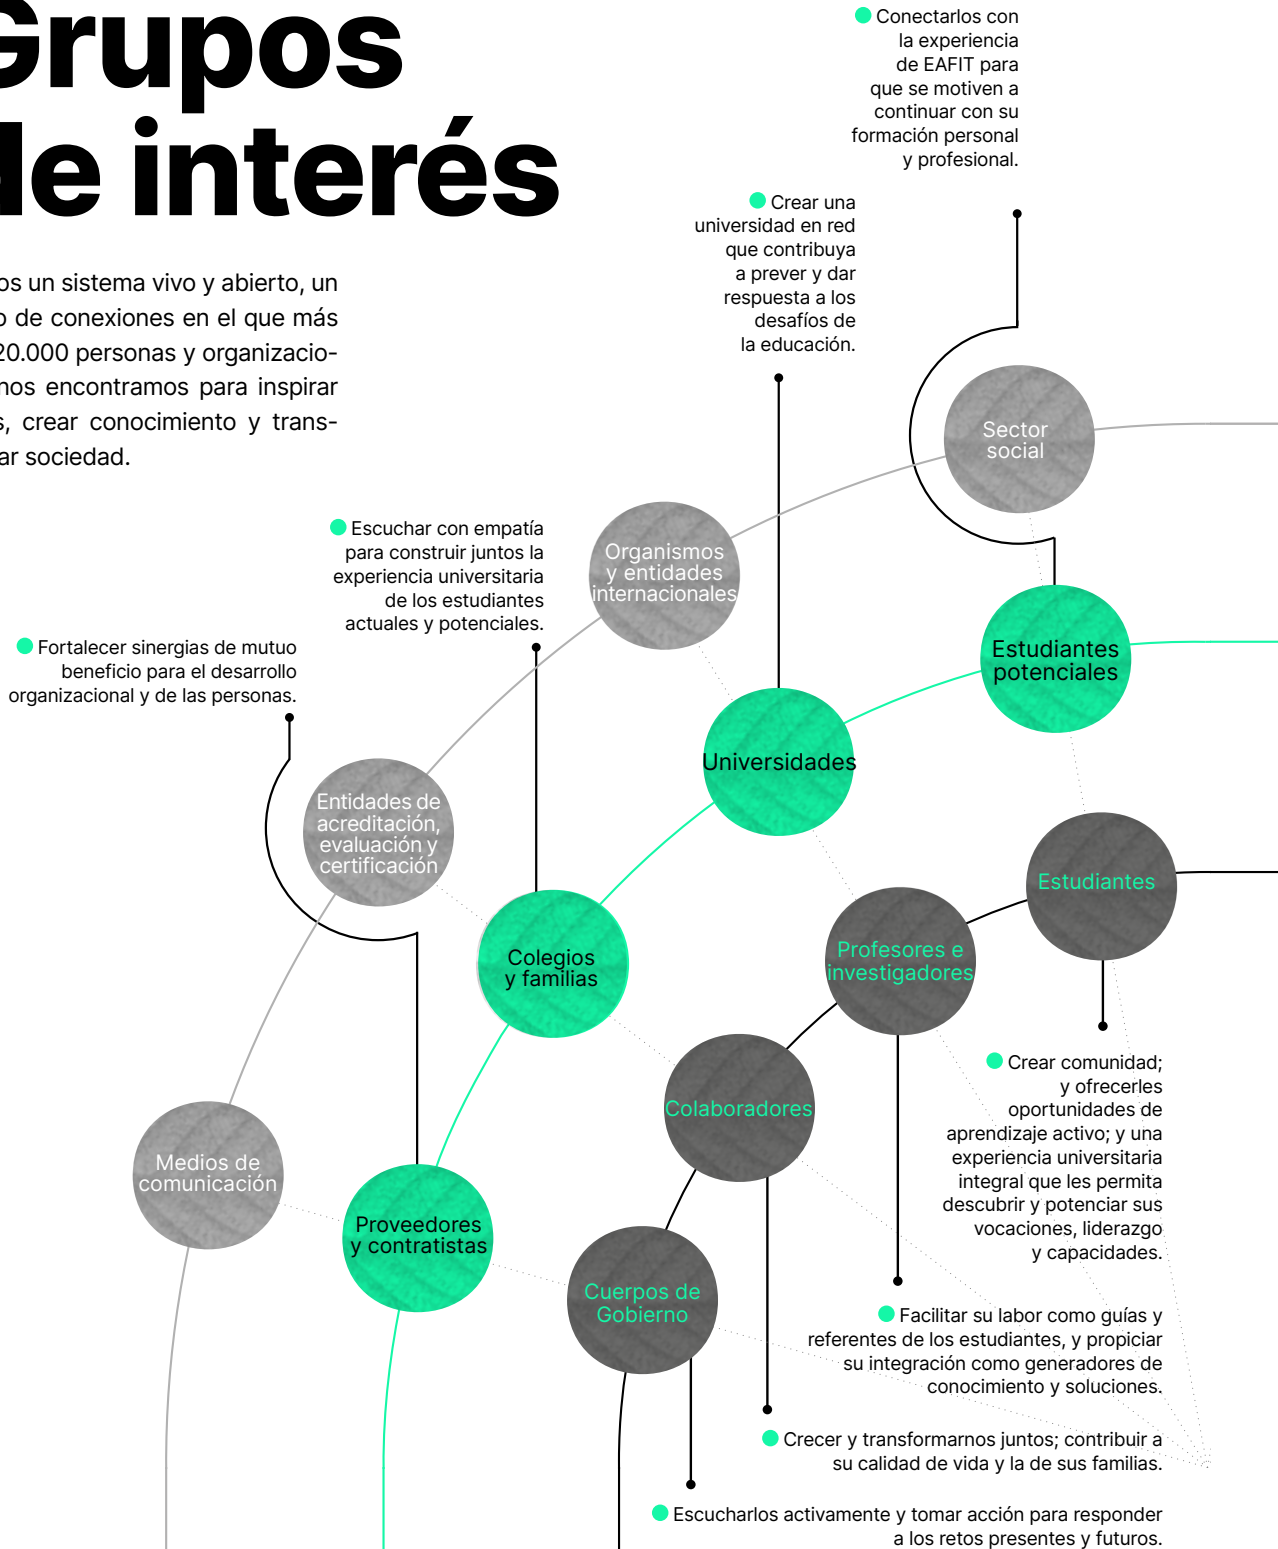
Grupos de interés

os un sistema vivo y abierto, un o de conexiones en el que más 20.000 personas y organizaciones encontramos para inspirar s, crear conocimiento y transar sociedad.

Conectarlos con la experiencia de EAFIT para que se motiven a continuar con su formación personal y profesional.

Crear una universidad en red que contribuya a prever y dar respuesta a los desafíos de la educación.

Sector social

Escuchar con empatía para construir juntos la experiencia universitaria de los estudiantes actuales y potenciales.

Organismos y entidades internacionales

Estudiantes potenciales

Fortalecer sinergias de mutuo beneficio para el desarrollo organizacional y de las personas.

Universidades

Entidades de acreditación, evaluación y certificación

Estudiantes

Colegios y familias

Profesores e investigadores

Crear comunidad; y ofrecerles oportunidades de aprendizaje activo; y una experiencia universitaria integral que les permita descubrir y potenciar sus vocaciones, liderazgo y capacidades.

Colaboradores

Medios de comunicación

Proveedores y contratistas

Cuerpos de Gobierno

Facilitar su labor como guías y referentes de los estudiantes, y propiciar su integración como generadores de conocimiento y soluciones.

Crecer y transformarnos juntos; contribuir a su calidad de vida y la de sus familias.

Escucharlos activamente y tomar acción para responder a los retos presentes y futuros.